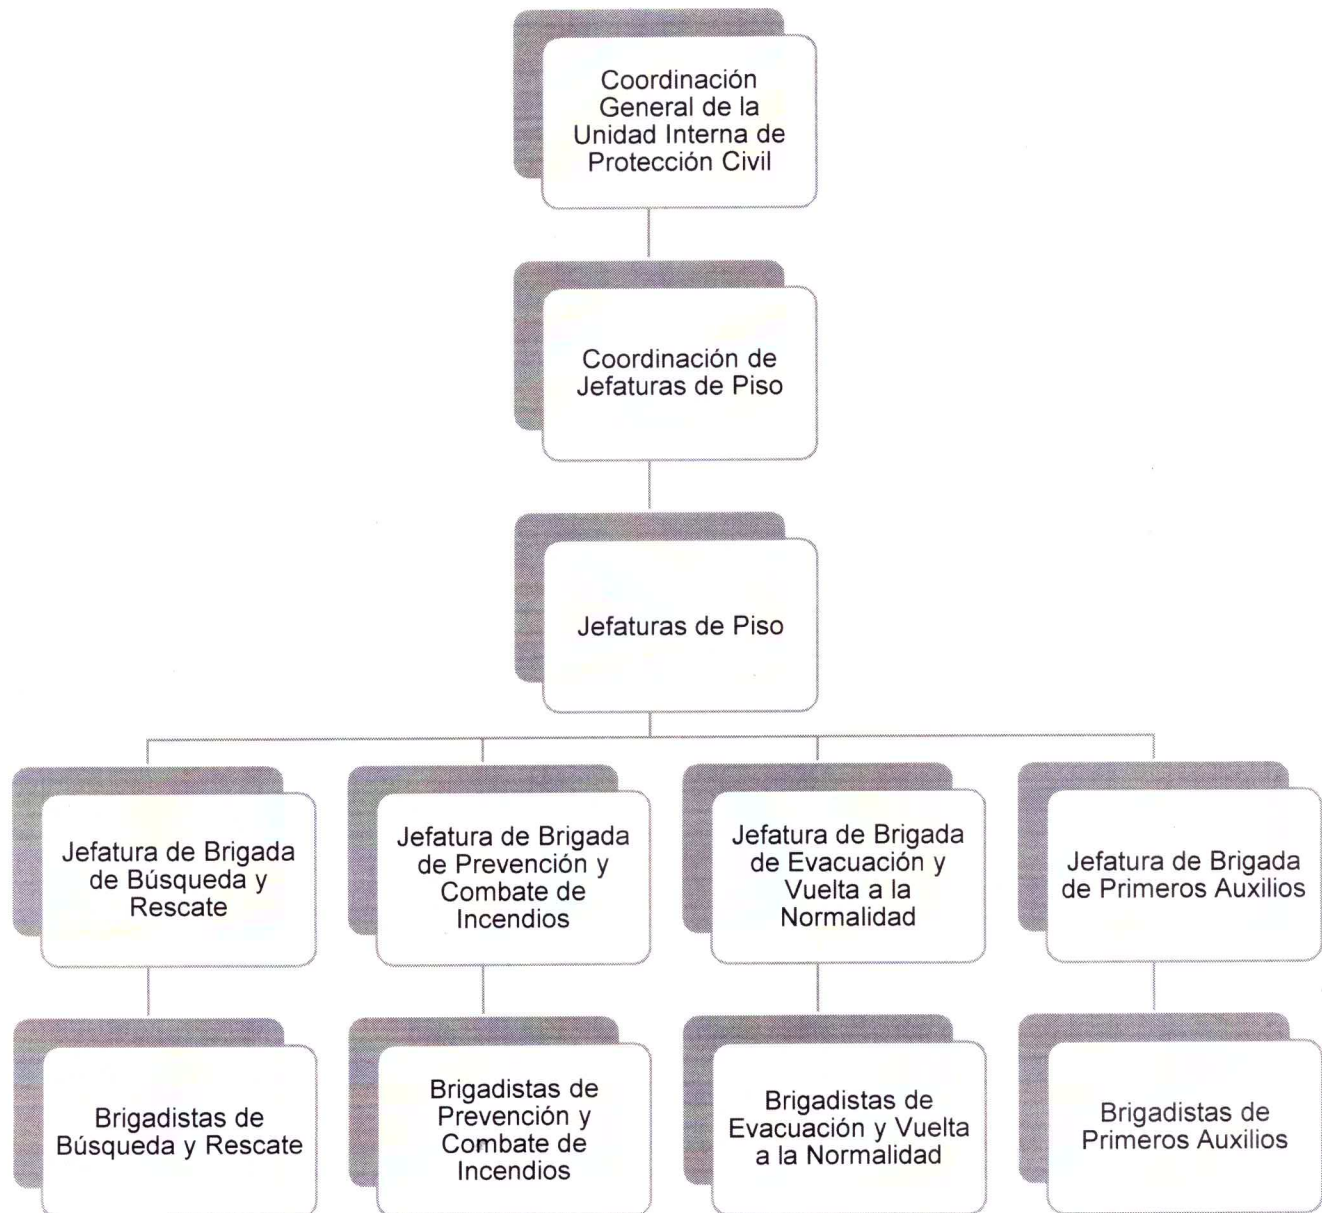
Coordinación General de la Unidad Interna de Protección Civil

Coordinación de Jefaturas de Piso

Jefaturas de Piso

Jefatura de Brigada de Búsqueda y Rescate

Jefatura de Brigada de Prevención y Combate de Incendios

Jefatura de Brigada de Evacuación y Vuelta a la Normalidad

Jefatura de Brigada de Primeros Auxilios

Brigadistas de Búsqueda y Rescate

Brigadistas de Prevención y Combate de Incendios

Brigadistas de Evacuación y Vuelta a la Normalidad

Brigadistas de Primeros Auxilios